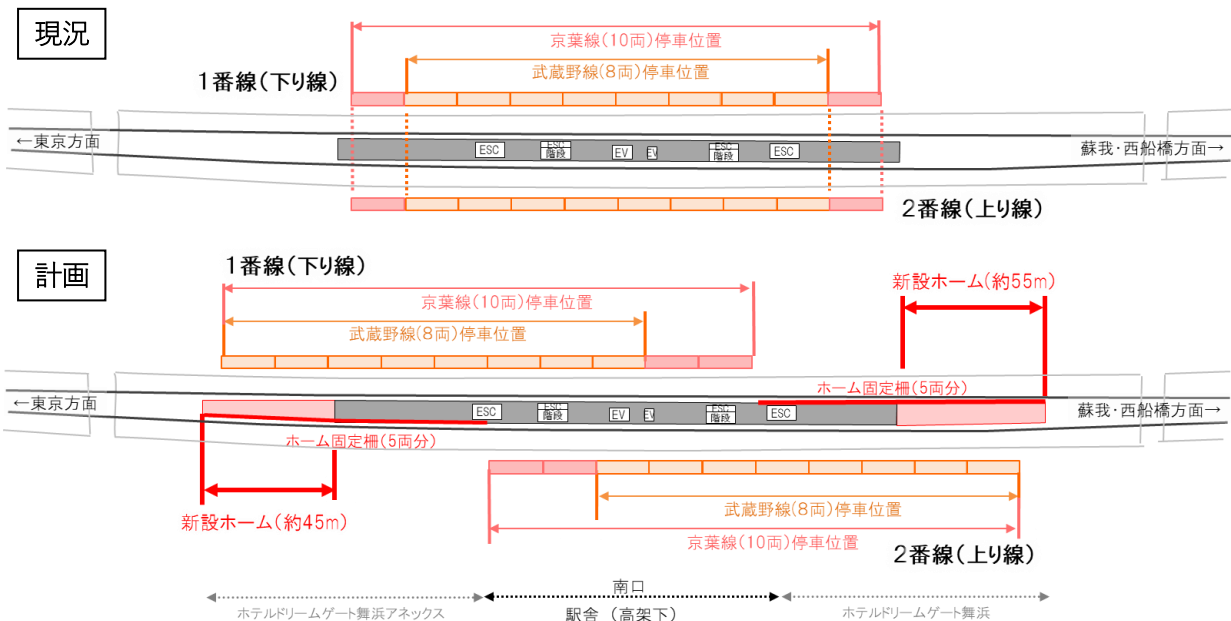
現況

京葉線(10両)停車位置

1番線(下り線)

武蔵野線(8両)停車位置

←東京方面

ESC

ESC 階段

EV

EV

ESC 階段

ESC

蘇我・西船橋方面→

2番線(上り線)

計画

1番線(下り線)

新設ホーム(約55m)

京葉線(10両)停車位置

武蔵野線(8両)停車位置

ホーム固定柵(5両分)

←東京方面

ESC

ESC 階段

EV

EV

ESC 階段

ESC

蘇我・西船橋方面→

ホーム固定柵(5両分)

新設ホーム(約45m)

武蔵野線(8両)停車位置

京葉線(10両)停車位置

2番線(上り線)

南口

ホテルドリームゲート舞浜アネックス

駅舎 (高架下)

ホテルドリームゲート舞浜